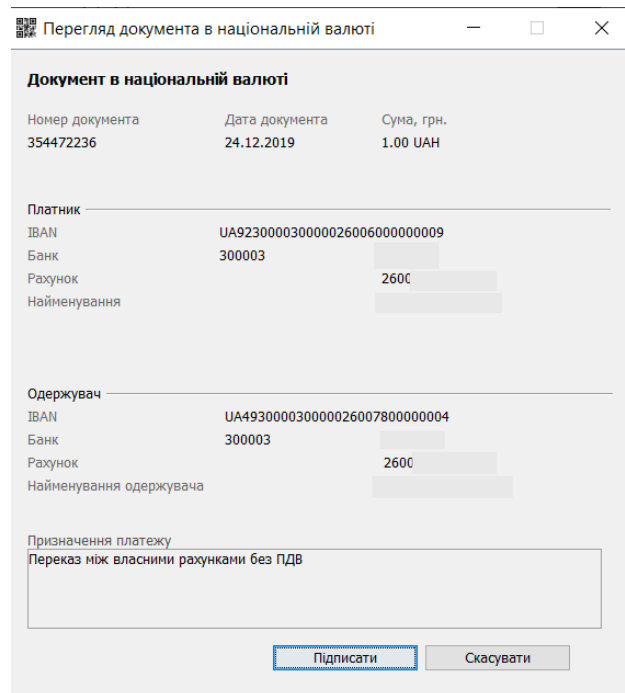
Перегляд документа в національній валюті

Документ в національній валюті

Номер документа
354472236

Дата документа
24.12.2019

Сума, грн.
1.00 UAH

Платник
IBAN UA923000030000026006000000009
Банк 300003
Рахунок 2600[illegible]
Найменування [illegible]

Одержувач
IBAN UA493000030000026007800000004
Банк 300003
Рахунок 2600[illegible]
Найменування одержувача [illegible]

Призначення платежу
Переказ між власними рахунками без ПДВ

Підписати
Скасувати